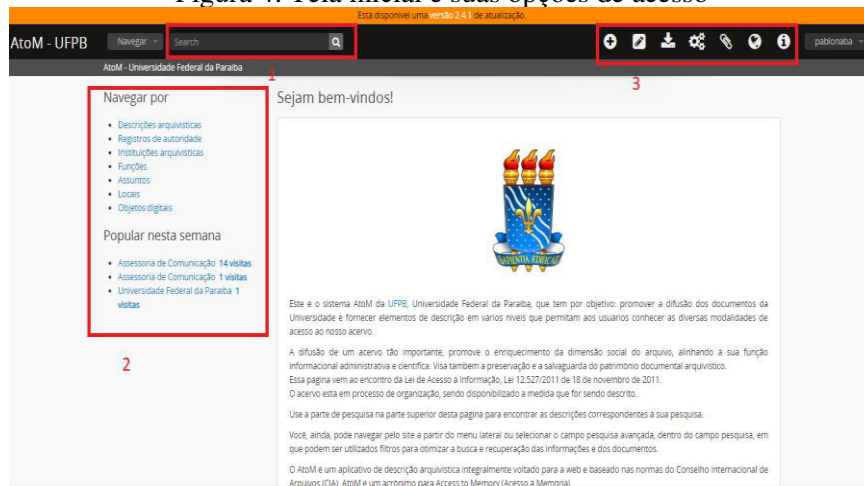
Figura 7: Tela inicial e suas opções de acesso

Esta disponível uma versão 2.4.1 de atualização.

AtoM - UFPB Navegar Search pablonaba

AtoM - Universidade Federal da Paraíba

1

3

Navegar por

- Descrições arquivísticas
- Registros de autoridade
- Instituições arquivísticas
- Funções
- Assuntos
- Locais
- Objetos digitais

Popular nesta semana

- Assessoria de Comunicação 14 visitas
- Assessoria de Comunicação 1 visitas
- Universidade Federal da Paraíba 1 visitas

2

Sejam bem-vindos!

SAPIENTIA AEDIFICAT

Este é o sistema AtoM da UFPB, Universidade Federal da Paraíba, que tem por objetivo: promover a difusão dos documentos da Universidade e fornecer elementos de descrição em vários níveis que permitam aos usuários conhecer as diversas modalidades de acesso ao nosso acervo.

A difusão de um acervo tão importante, promove o enriquecimento da dimensão social do arquivo, alinhando a sua função informacional administrativa e científica. Visa também a preservação e a salvaguarda do patrimônio documental arquivístico.
Essa página vem ao encontro da Lei de Acesso a Informação, Lei 12.527/2011 de 18 de novembro de 2011.
O acervo está em processo de organização, sendo disponibilizado a medida que for sendo descrito.

Use a parte de pesquisa na parte superior desta página para encontrar as descrições correspondentes a sua pesquisa.

Você, ainda, pode navegar pelo site a partir do menu lateral ou selecionar o campo pesquisa avançada, dentro do campo pesquisa, em que podem ser utilizados filtros para otimizar a busca e recuperação das informações e dos documentos.

O AtoM é um aplicativo de descrição arquivística integralmente voltado para a web e baseado nas normas do Conselho Internacional de Arquivos (CIA). AtoM é um acrônimo para Access to Memory (Acesso à Memória).